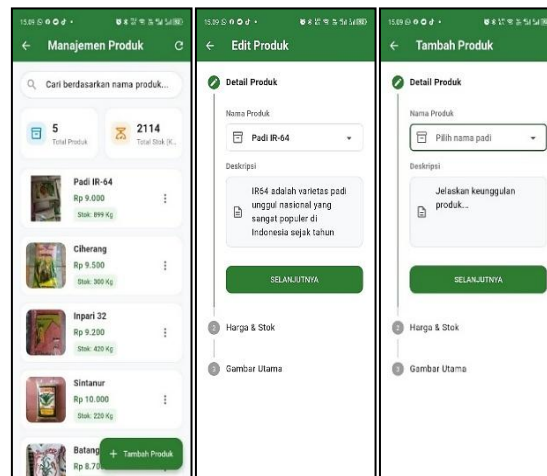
15.09

Manajemen Produk

Cari berdasarkan nama produk...

5
Total Produk

2114
Total Stok (K...

Padi IR-64
Rp 9.000
Stok: 899 Kg

Ciherang
Rp 9.500
Stok: 300 Kg

Inpari 32
Rp 9.200
Stok: 420 Kg

Sintanur
Rp 10.000
Stok: 220 Kg

Batang
Rp 8.70

+ Tambah Produk

15.09

Edit Produk

Detail Produk

Nama Produk

Padi IR-64

Deskripsi

IR64 adalah varietas padi unggul nasional yang sangat populer di Indonesia sejak tahun

SELANJUTNYA

2 Harga & Stok

3 Gambar Utama

15.09

Tambah Produk

Detail Produk

Nama Produk

Pilih nama padi

Deskripsi

Jelaskan keunggulan produk...

SELANJUTNYA

2 Harga & Stok

3 Gambar Utama